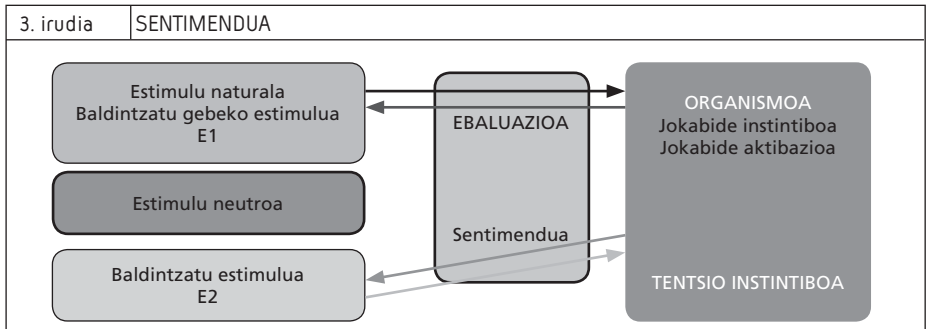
| 3. irudia | SENTIMENDUA |
|---|---|

Estimulu naturala
Baldintzatu gebeko estimulua
E1

Estimulu neutroa

Baldintzatu estimulua
E2

EBALUAZIOA

Sentimendua

ORGANISMOA
Jokabide instintiboa
Jokabide aktibazioa

TENTSIO INSTINTIBOA